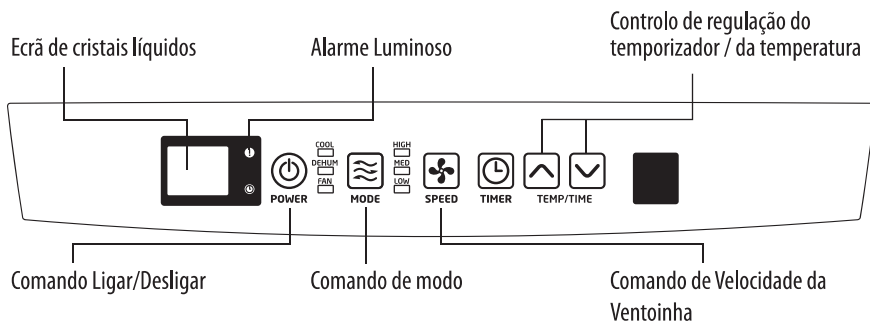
Controlo de regulação do temporizador / da temperatura

Ecrã de cristais líquidos

Alarme Luminoso

COOL
DEHUM
FAN

HIGH
MED
LOW

POWER

MODE

SPEED

TIMER

TEMP/TIME

Comando Ligar/Desligar

Comando de modo

Comando de Velocidade da Ventoinha